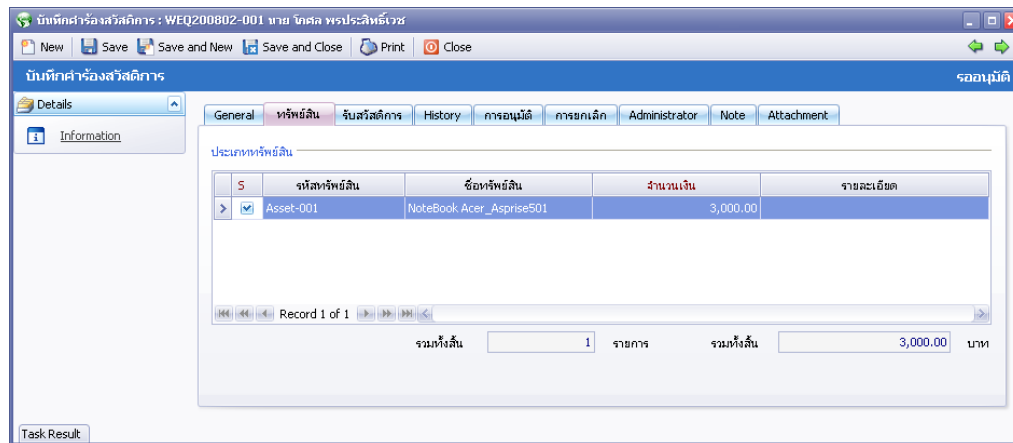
บันทึกคำร้องสวัสดิการ : WEQ200802-001 นาย โกศล พรประสิทธิ์เวช

New | Save | Save and New | Save and Close | Print | Close

บันทึกคำร้องสวัสดิการ

รออนุมัติ

Details

Information

General | ทรัพย์สิน | รับสวัสดิการ | History | การอนุมัติ | การยกเลิก | Administrator | Note | Attachment

ประเภททรัพย์สิน

| | S | รหัสทรัพย์สิน | ชื่อทรัพย์สิน | จำนวนเงิน | รายละเอียด |
|---|---|---|---|---|---|
| > | ☑ | Asset-001 | NoteBook Acer_Asprise501 | 3,000.00 | |

Record 1 of 1

รวมทั้งสิ้น 1 รายการ รวมทั้งสิ้น 3,000.00 บาท

Task Result